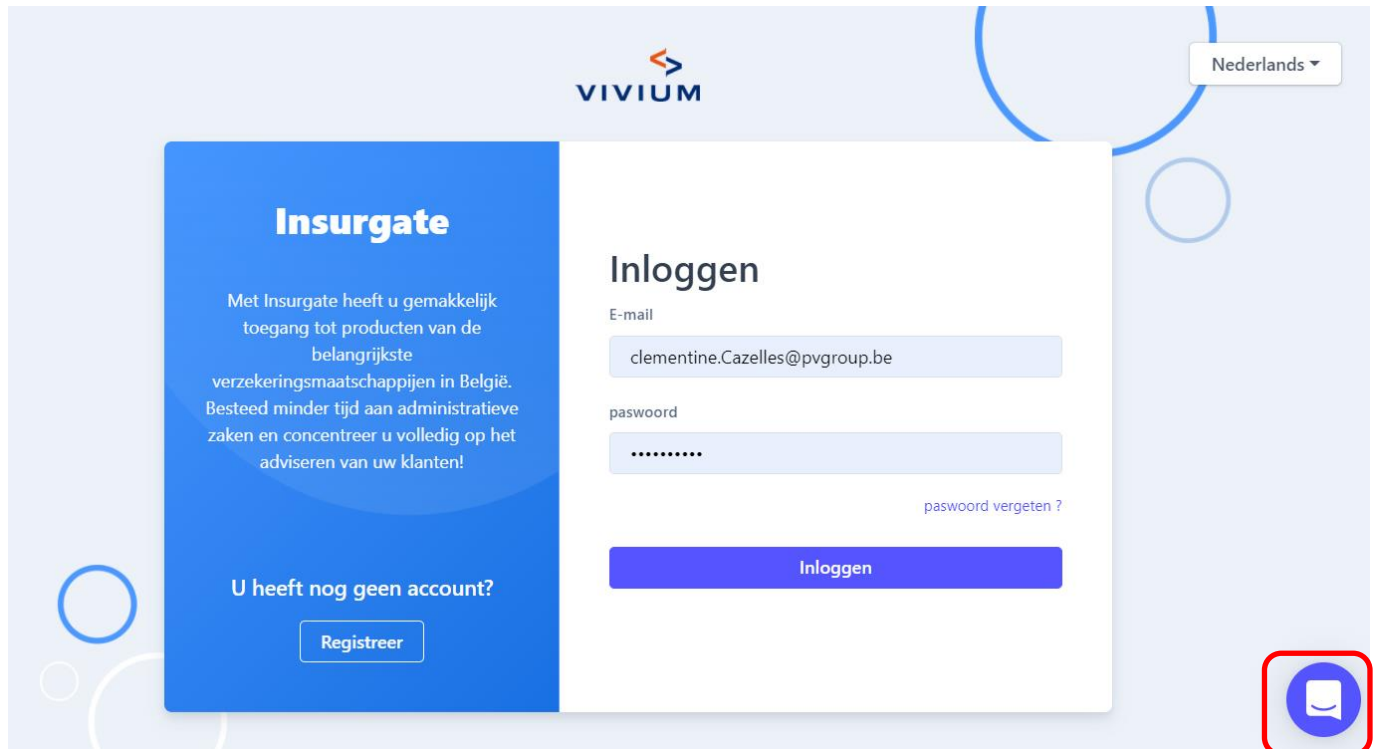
VIVIUM

Nederlands

Insurgate

Met Insurgate heeft u gemakkelijk toegang tot producten van de belangrijkste verzekeringsmaatschappijen in België. Besteed minder tijd aan administratieve zaken en concentreer u volledig op het adviseren van uw klanten!

U heeft nog geen account?

Registreer

Inloggen

E-mail

clementine.Cazelles@pvgroup.be

paswoord

••••••••••

paswoord vergeten ?

Inloggen